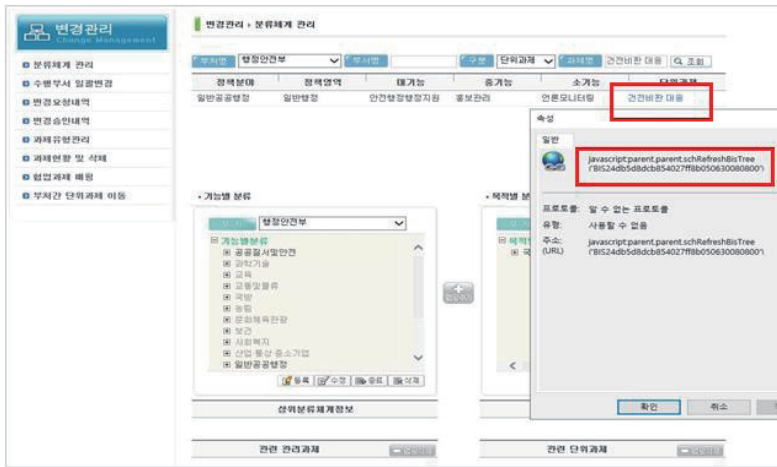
변경관리
Change Management

분류체계 관리
수행부서 일괄변경
변경요청내역
변경승인내역
과제유형관리
과제현황 및 삭제
협업과제 배정
부처간 단위과제 이동

변경관리 › 분류체계 관리

부처명 행정안전부 부서명 구분 단위과제 과제명 건전비판 대응 조회

| 정책분야 | 정책영역 | 대기능 | 중기능 | 소기능 | 단위과제 |
|---|---|---|---|---|---|
| 일반공공행정 | 일반행정 | 안전행정행정지원 | 홍보관리 | 언론모니터링 | 건전비판 대응 |

· 기능별 분류
부처 행정안전부
기능별분류
공공질서및안전
과학기술
교육
교통및물류
국방
농림
문화체육관광
보건
사회복지
산업·통상·중소기업
일반공공행정
등록 수정 종료 삭제

상위분류체계정보

관련 관리과제

· 목적별 분
목적별
국

관련 단위과제

속성
일반
javascript:parent.parent.schRefreshBisTree('BIS24db5d8dcb854027ff8b050630080800')
프로토콜: 알 수 없는 프로토콜
유형: 사용할 수 없음
주소: (URL) javascript:parent.parent.schRefreshBisTree('BIS24db5d8dcb854027ff8b050630080800')
확인 취소